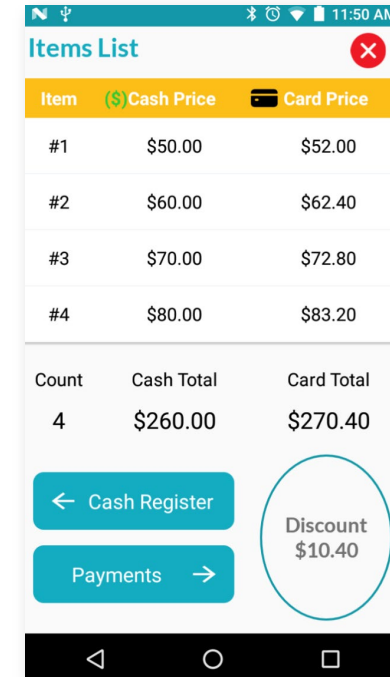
11:50 AM

Items List

| Item | ($)Cash Price | Card Price |
|---|---|---|
| #1 | \$50.00 | \$52.00 |
| #2 | \$60.00 | \$62.40 |
| #3 | \$70.00 | \$72.80 |
| #4 | \$80.00 | \$83.20 |

| Count | Cash Total | Card Total |
|---|---|---|
| 4 | \$260.00 | \$270.40 |

← Cash Register

Payments →

Discount
\$10.40